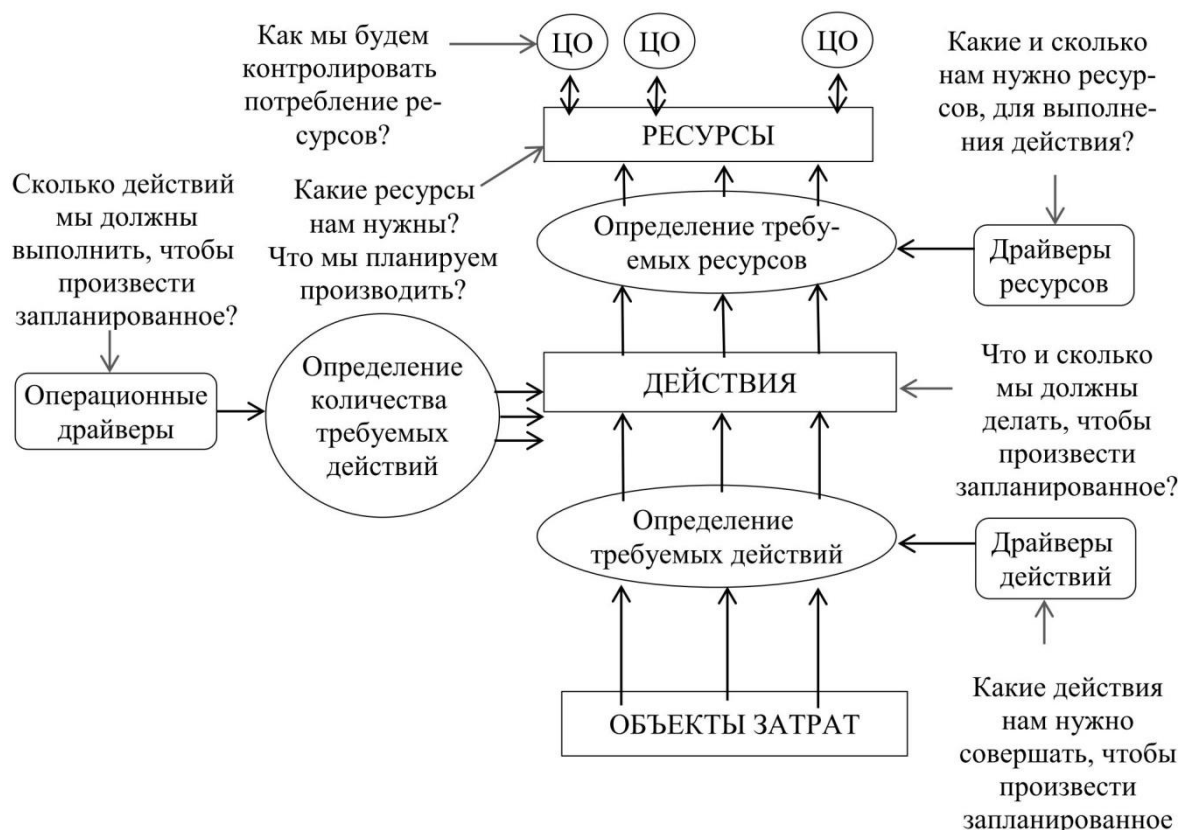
Как мы будем контролировать потребление ресурсов?

ЦО

ЦО

ЦО

Какие и сколько нам нужно ресурсов, для выполнения действия?

РЕСУРСЫ

Сколько действий мы должны выполнить, чтобы произвести запланированное?

Какие ресурсы нам нужны? Что мы планируем производить?

Определение требуемых ресурсов

Драйверы ресурсов

Операционные драйверы

Определение количества требуемых действий

ДЕЙСТВИЯ

Что и сколько мы должны делать, чтобы произвести запланированное?

Определение требуемых действий

Драйверы действий

ОБЪЕКТЫ ЗАТРАТ

Какие действия нам нужно совершать, чтобы произвести запланированное